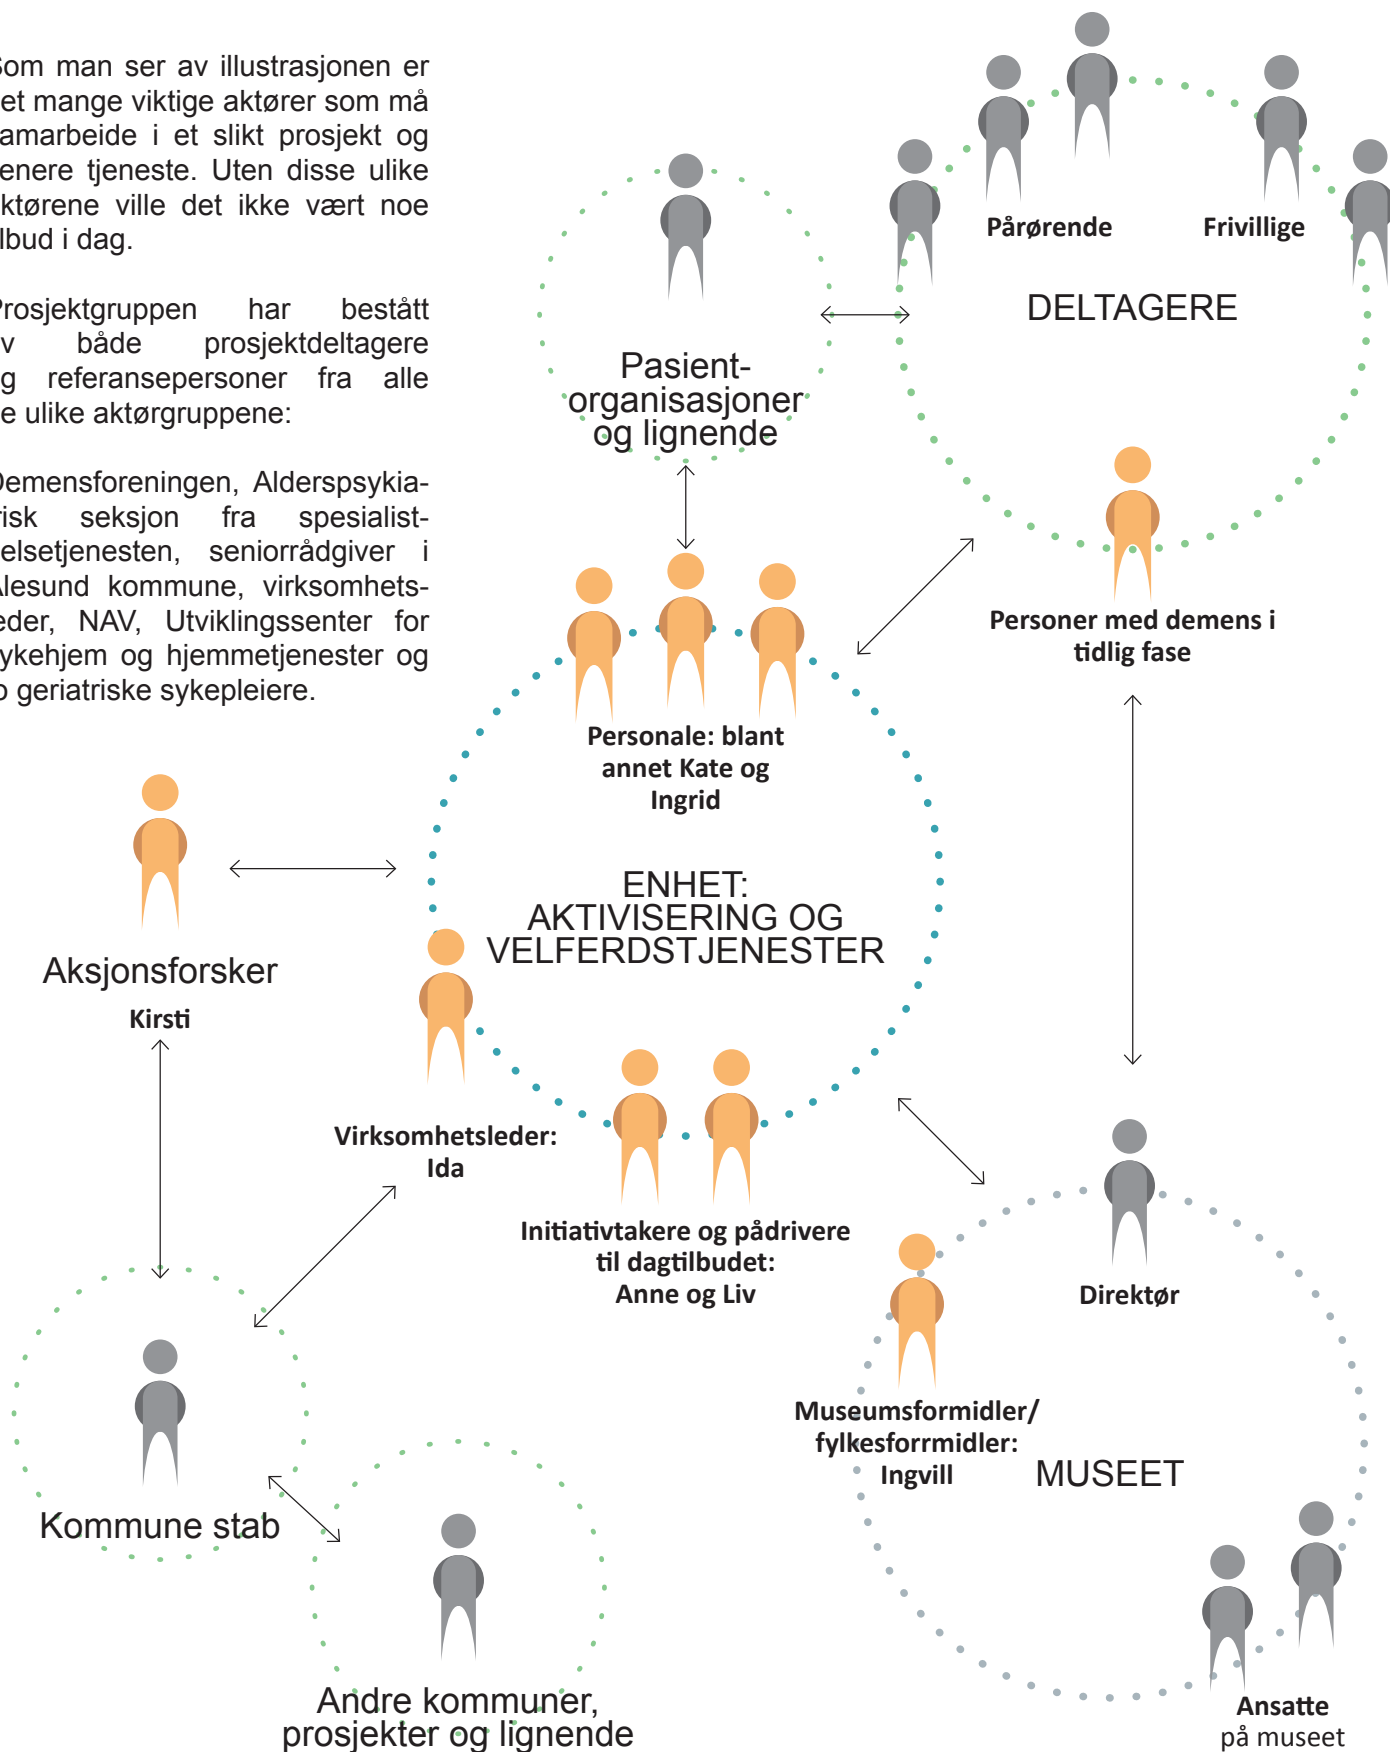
Som man ser av illustrasjonen er det mange viktige aktører som må samarbeide i et slikt prosjekt og senere tjeneste. Uten disse ulike aktørene ville det ikke vært noe tilbud i dag.

Prosjektgruppen har bestått av både prosjektdeltagere og referansepersoner fra alle de ulike aktørgruppene:

Demensforeningen, Alderspsykiatrisk seksjon fra spesialisthelsetjenesten, seniorrådgiver i Ålesund kommune, virksomhetsleder, NAV, Utviklingssenter for sykehjem og hjemmetjenester og to geriatriske sykepleiere.

Pårørende

Frivillige

DELTAGERE

Pasient-organisasjoner og lignende

Personer med demens i tidlig fase

Personale: blant annet Kate og Ingrid

ENHET: AKTIVISERING OG VELFERDSTJENESTER

Aksjonsforsker

Kirsti

Virksomhetsleder: Ida

Initiativtakere og pådrivere til dagtilbudet: Anne og Liv

Direktør

Museumsformidler/ fylkesforrmidler: Ingvill

MUSEET

Kommune stab

Andre kommuner, prosjekter og lignende

Ansatte på museet